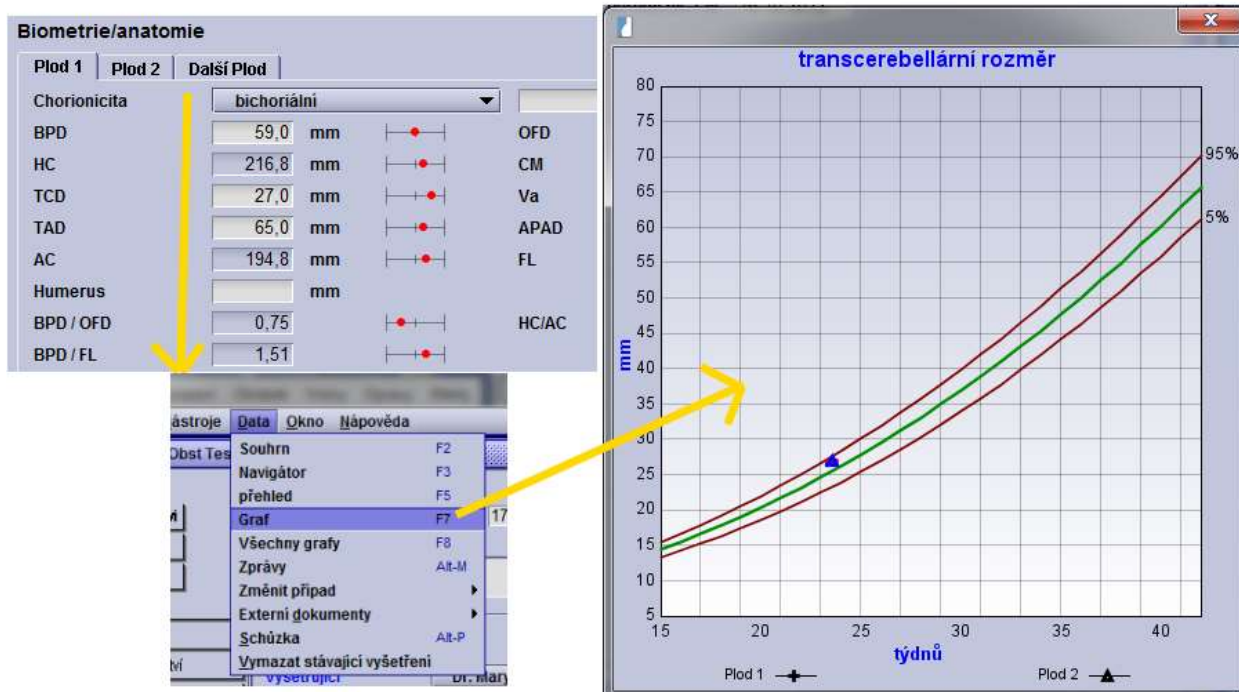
Biometrie/anatomie

Plod 1 | Plod 2 | Další Plod

| | | | |
|---|---|---|---|
| Chorionicita | bichoriální | | |
| BPD | 59,0 | mm | OFD |
| HC | 216,8 | mm | CM |
| TCD | 27,0 | mm | Va |
| TAD | 65,0 | mm | APAD |
| AC | 194,8 | mm | FL |
| Humerus | | mm | |
| BPD / OFD | 0,75 | | HC/AC |
| BPD / FL | 1,51 | | |

ástroje Data Okno Nápověda

Obst Tes

Souhrn F2
Navigátor F3
přehled F5
Graf F7
Všechny grafy F8
Zprávy Alt-M
Změnit případ
Externí dokumenty
Schůzka Alt-P
Vymazat stávající vyšetření

17

tví

Vyšetřující

Dr. Mary

transcerebellární rozměr

80
75
70
65
60
55
50
45
40
35
30
25
20
15
10
5

mm

95%
5%

15 20 25 30 35 40

týdnů

Plod 1 Plod 2